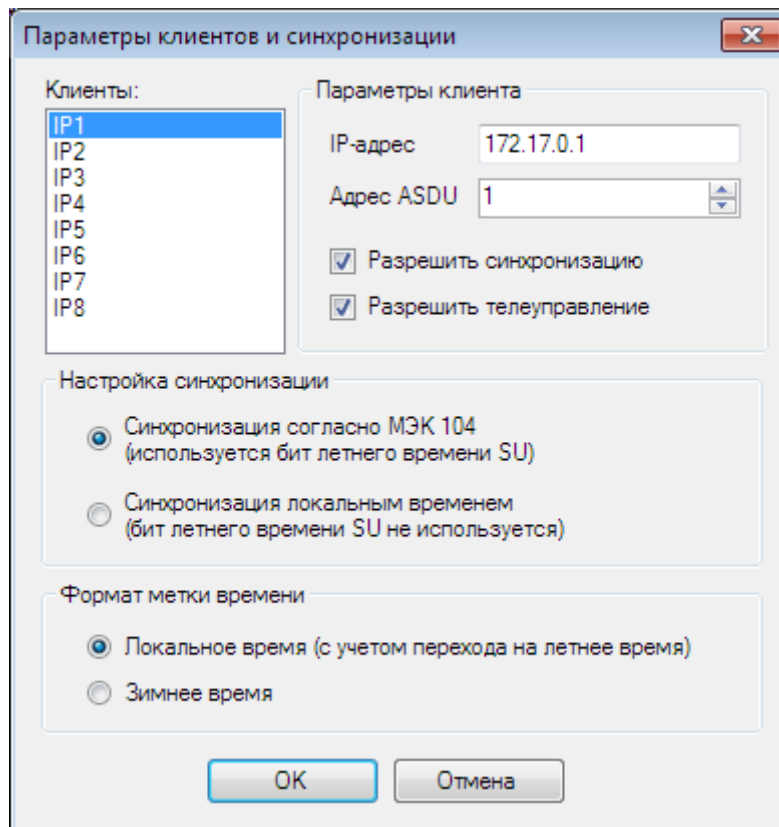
Параметры клиентов и синхронизации

Клиенты:

IP1
IP2
IP3
IP4
IP5
IP6
IP7
IP8

Параметры клиента

IP-адрес 172.17.0.1

Адрес ASDU 1

Разрешить синхронизацию

Разрешить телеуправление

Настройка синхронизации

Синхронизация согласно МЭК 104 (используется бит летнего времени SU)

Синхронизация локальным временем (бит летнего времени SU не используется)

Формат метки времени

Локальное время (с учетом перехода на летнее время)

Зимнее время

OK

Отмена